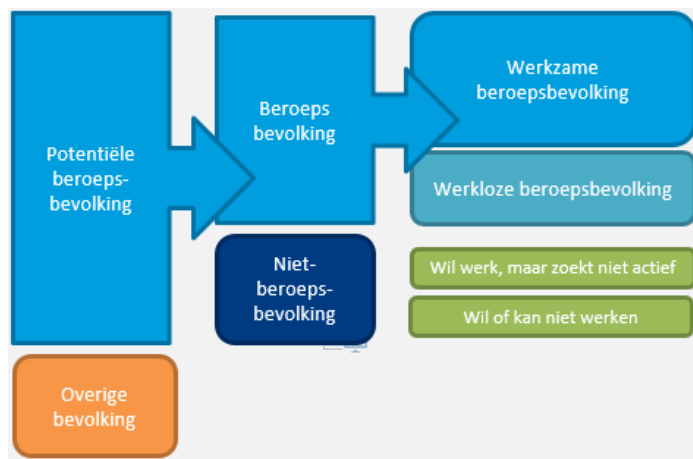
Potentiële beroeps-bevolking

Beroeps bevolking

Werkzame beroepsbevolking

Werkloze beroepsbevolking

Niet-beroeps-bevolking

Wil werk, maar zoekt niet actief

Wil of kan niet werken

Overige bevolking